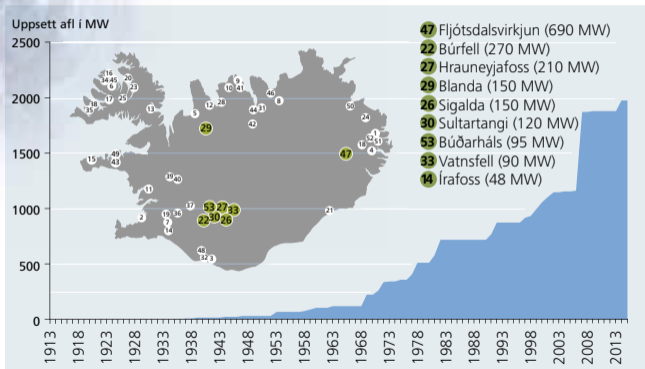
Uppsett afl í MW

2500
2000
1500
1000
500
0

1913 1918 1923 1928 1933 1938 1943 1948 1953 1958 1963 1968 1973 1978 1983 1988 1993 1998 2003 2008 2013

47 Fljótsdalsvirkjun (690 MW)
22 Búrfell (270 MW)
27 Hrauneyjafoss (210 MW)
29 Blanda (150 MW)
26 Sigalda (150 MW)
30 Sultartangi (120 MW)
53 Búðarháls (95 MW)
33 Vatnsfell (90 MW)
14 Írafoss (48 MW)

16 34 45 20 9 6 23 39 38 17 25 13 5 29 12 28 9 10 41 44 31 46 8 42 50 24 1 52 35 18 4 47 15 49 43 39 40 11 53 27 33 22 30 26 37 2 19 36 7 14 21 48 32 3